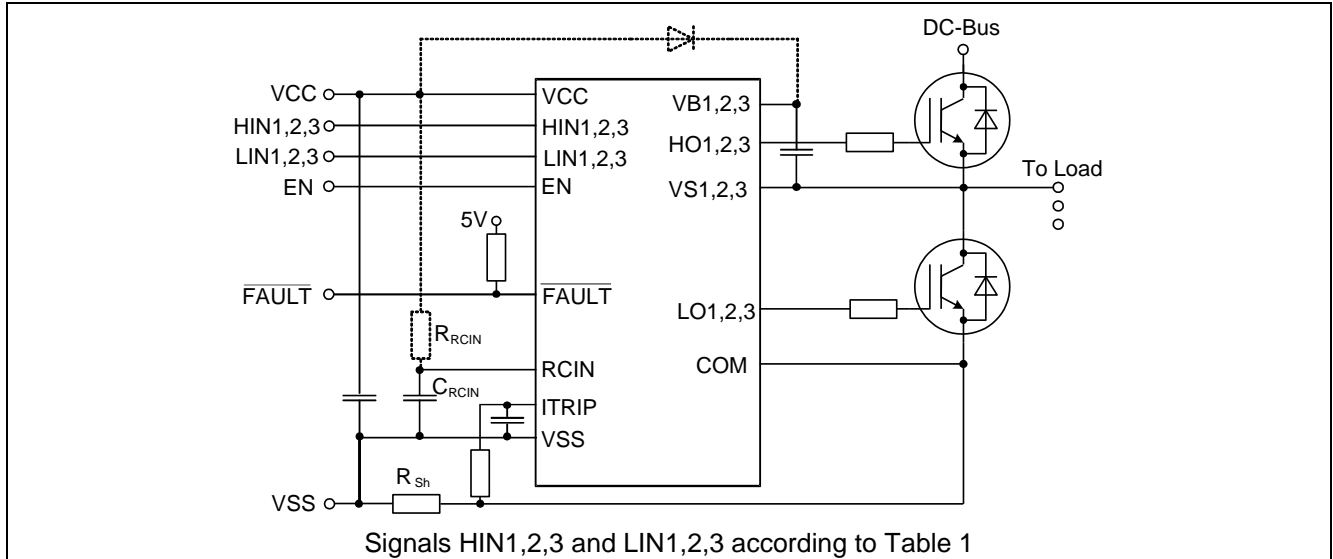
DC-Bus

VCC
HIN1,2,3
LIN1,2,3
EN
$\overline{FAULT}$
VSS

VCC
HIN1,2,3
LIN1,2,3
EN
5V
$\overline{FAULT}$
$R_{RCIN}$
RCIN
$C_{RCIN}$
ITRIP
VSS
$R_{Sh}$

VB1,2,3
HO1,2,3
VS1,2,3
LO1,2,3
COM

To Load

Signals HIN1,2,3 and LIN1,2,3 according to Table 1